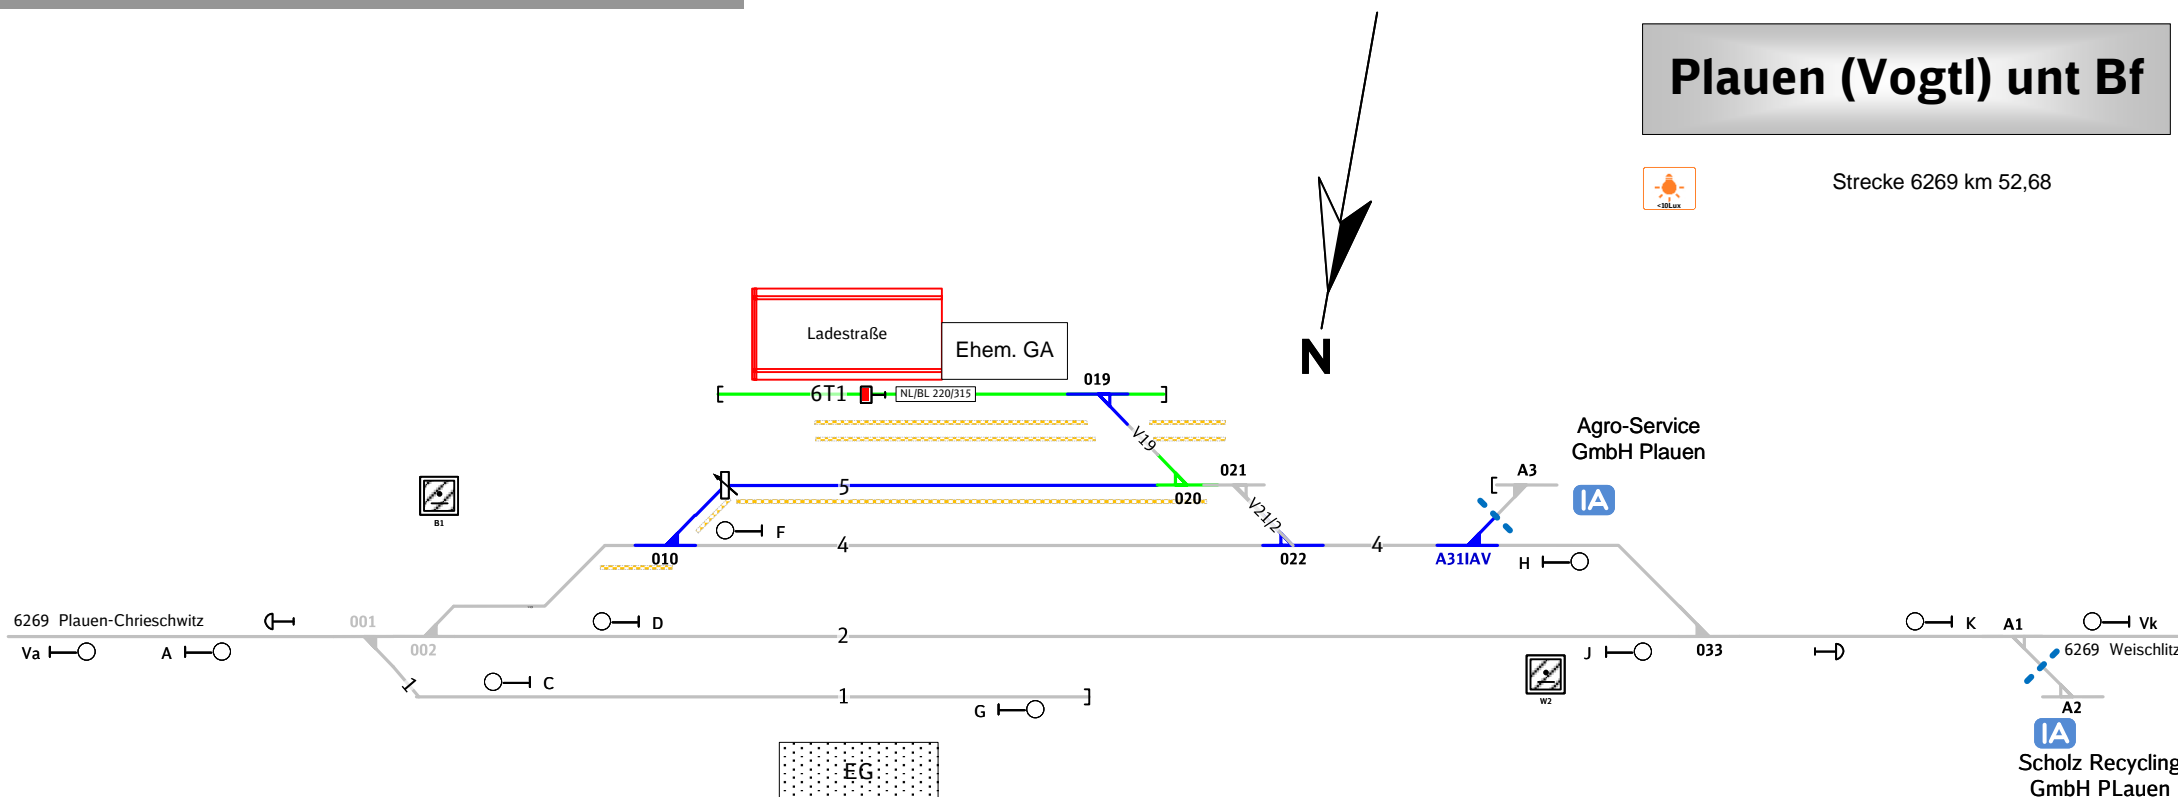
Plauen (Vogtl) unt Bf

<30Lux

Strecke 6269 km 52,68

N

Ladestraße

Ehem. GA

6T1

NL/BL 220/315

019

V19

021

020

Agro-Service GmbH Plauen

A3

IA

B1

5

V21/2

F

010

4

022

4

A31IAV

H

6269 Plauen-Chrieschwitz

001

D

2

K

A1

Vk

Va

A

002

J

033

6269 Weischlitz

W2

1

C

1

G

A2

IA

Scholz Recycling GmbH PLauen

EG